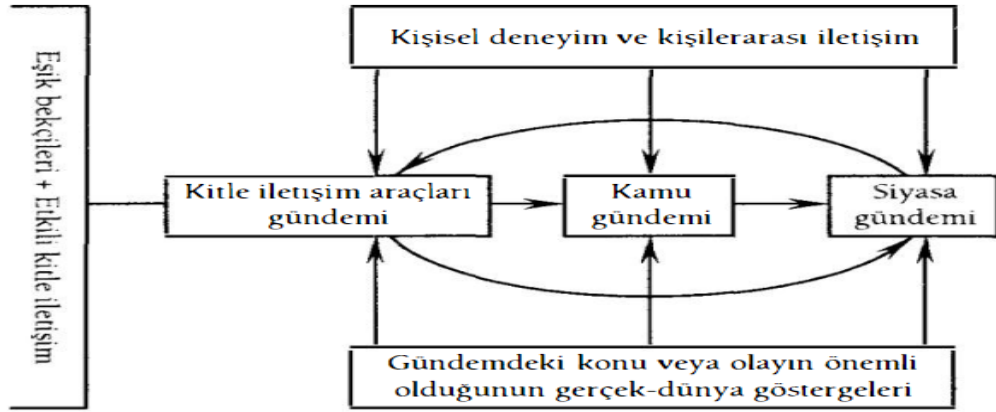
Eşik bekçileri + Etkili kitle iletişim

Kişisel deneyim ve kişilerarası iletişim

Kitle iletişim araçları gündemi

Kamu gündemi

Siyasa gündemi

Gündemdeki konu veya olayın önemli olduğunun gerçek-dünya göstergeleri